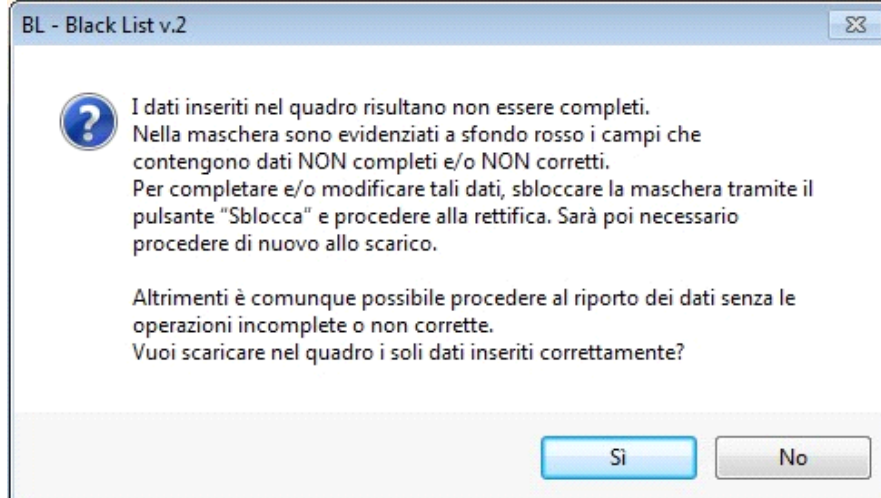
BL - Black List v.2

I dati inseriti nel quadro risultano non essere completi.
Nella maschera sono evidenziati a sfondo rosso i campi che contengono dati NON completi e/o NON corretti.
Per completare e/o modificare tali dati, sbloccare la maschera tramite il pulsante "Sblocca" e procedere alla rettifica. Sarà poi necessario procedere di nuovo allo scarico.

Altrimenti è comunque possibile procedere al riporto dei dati senza le operazioni incomplete o non corrette.
Vuoi scaricare nel quadro i soli dati inseriti correttamente?

Sì

No